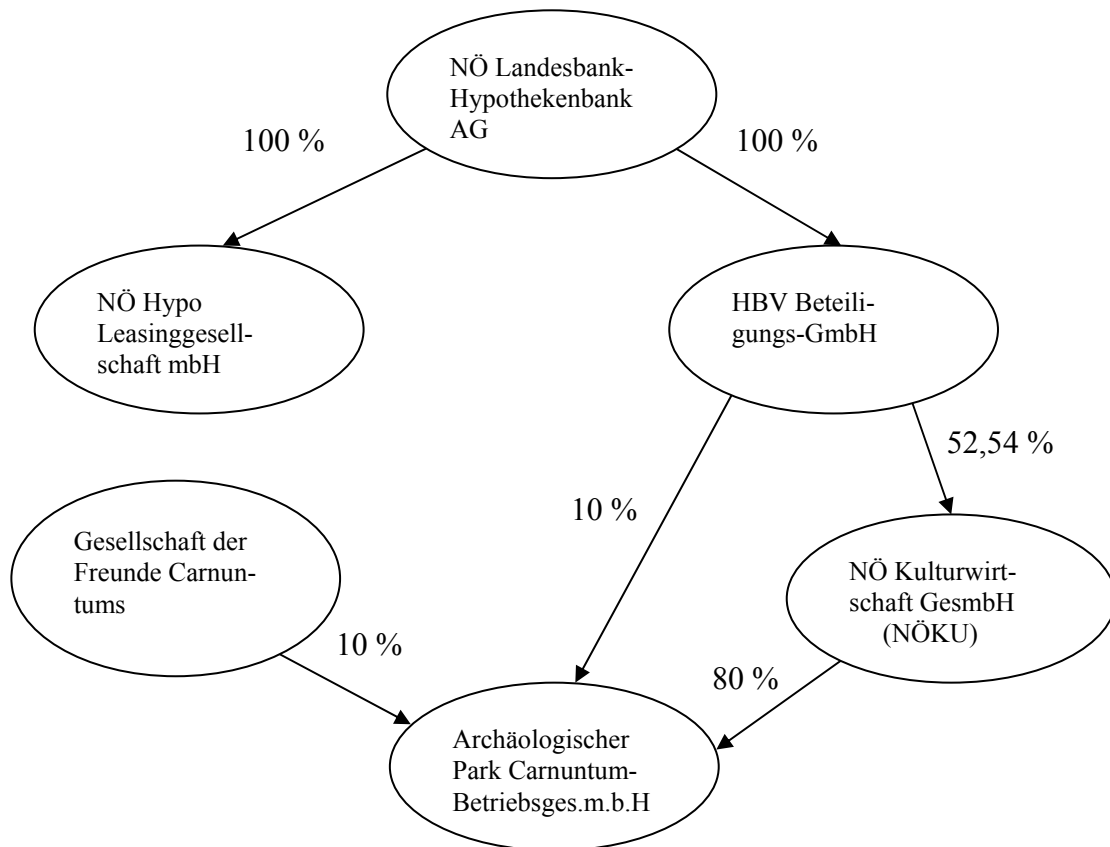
NÖ Landesbank-Hypothekenbank AG

100 %

100 %

NÖ Hypo Leasinggesellschaft mbH

HBV Beteiligungs-GmbH

52,54 %

10 %

Gesellschaft der Freunde Carnuntums

NÖ Kulturwirtschaft GesmbH (NÖKU)

10 %

80 %

Archäologischer Park Carnuntum-Betriebsges.m.b.H